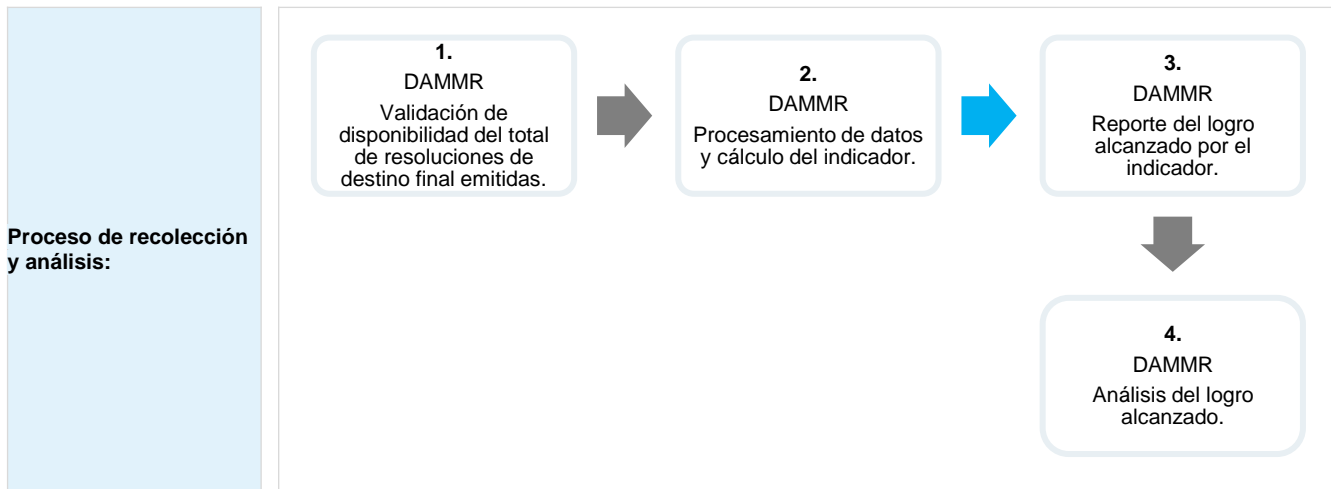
Proceso de recolección y análisis:

1.
DAMMR
Validación de disponibilidad del total de resoluciones de destino final emitidas.

2.
DAMMR
Procesamiento de datos y cálculo del indicador.

3.
DAMMR
Reporte del logro alcanzado por el indicador.

4.
DAMMR
Análisis del logro alcanzado.